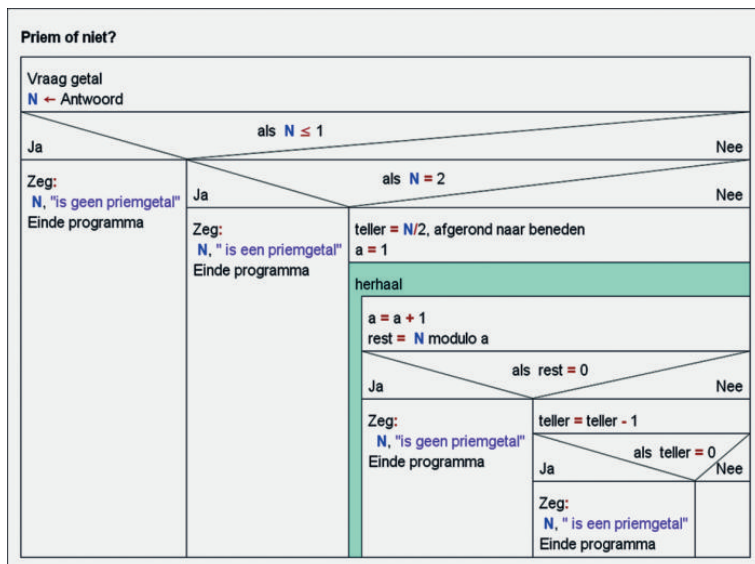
Priem of niet?

Vraag getal
N ← Antwoord

als $N \leq 1$

Ja

Nee

Zeg:
N, "is geen priemgetal"
Einde programma

als N = 2

Ja

Nee

Zeg:
N, " is een priemgetal"
Einde programma

teller = N/2, afgerond naar beneden
a = 1

herhaal

a = a + 1
rest = N modulo a

als rest = 0

Ja

Nee

Zeg:
N, "is geen priemgetal"
Einde programma

teller = teller - 1

als teller = 0

Ja

Nee

Zeg:
N, " is een priemgetal"
Einde programma